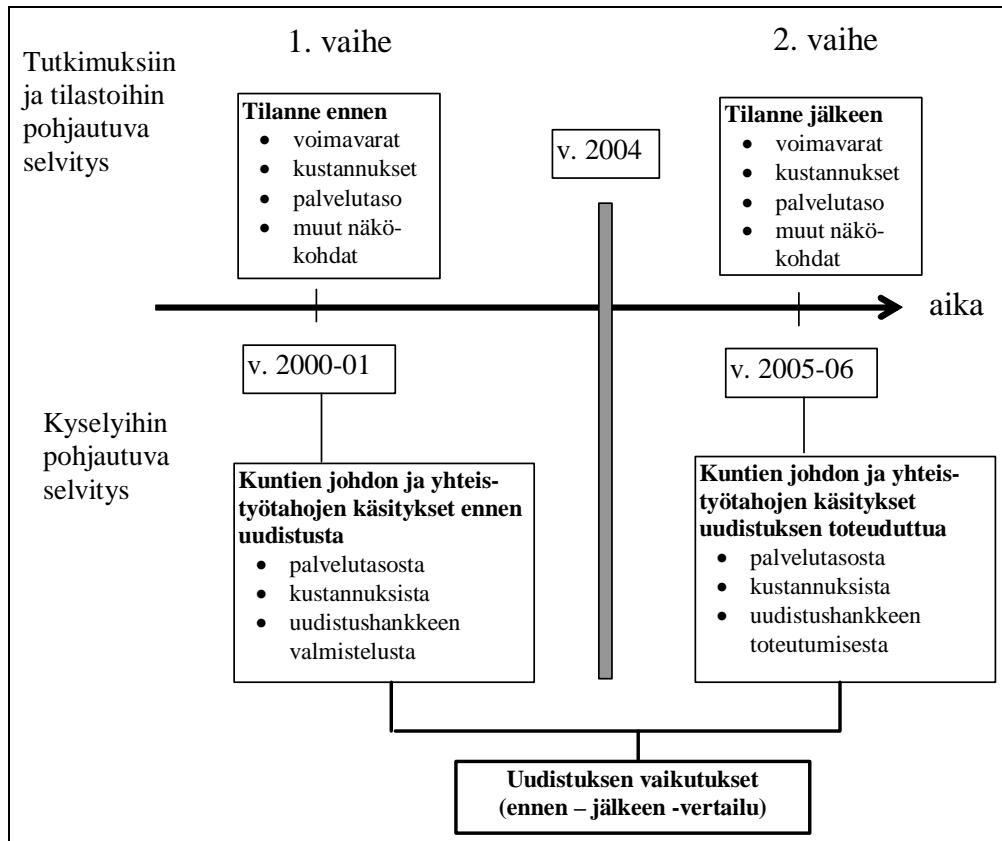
1. vaihe

2. vaihe

Tutkimuksiin ja tilastoihin pohjautuva selvitys

**Tilanne ennen**
- voimavarat
- kustannukset
- palvelutaso
- muut näkökohdat

v. 2004

**Tilanne jälkeen**
- voimavarat
- kustannukset
- palvelutaso
- muut näkökohdat

aika

v. 2000-01

v. 2005-06

Kyselyihin pohjautuva selvitys

**Kuntien johdon ja yhteistyötahojen käsitykset ennen uudistusta**
- palvelutasosta
- kustannuksista
- uudistushankkeen valmistelusta

**Kuntien johdon ja yhteistyötahojen käsitykset uudistuksen toteuduttua**
- palvelutasosta
- kustannuksista
- uudistushankkeen toteutumisesta

**Uudistuksen vaikutukset (ennen – jälkeen -vertailu)**